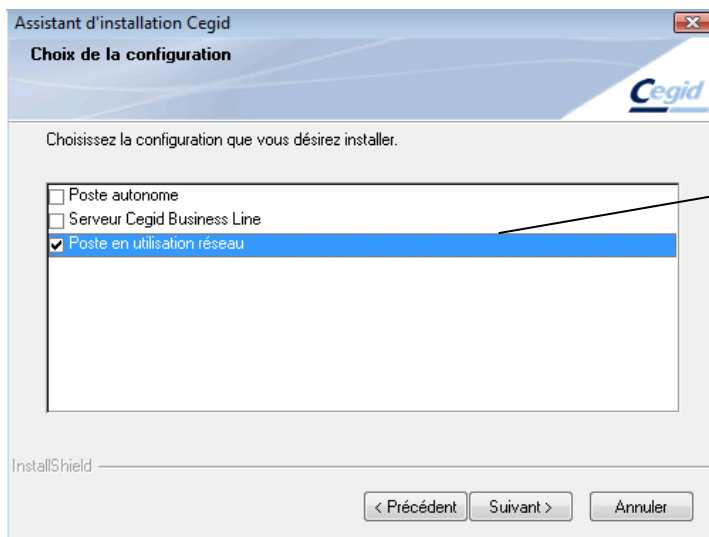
Assistant d'installation Cegid

Choix de la configuration

Cegid

Choisissez la configuration que vous désirez installer.

Poste autonome
Serveur Cegid Business Line
Poste en utilisation réseau

InstallShield

< Précédent | Suivant > | Annuler